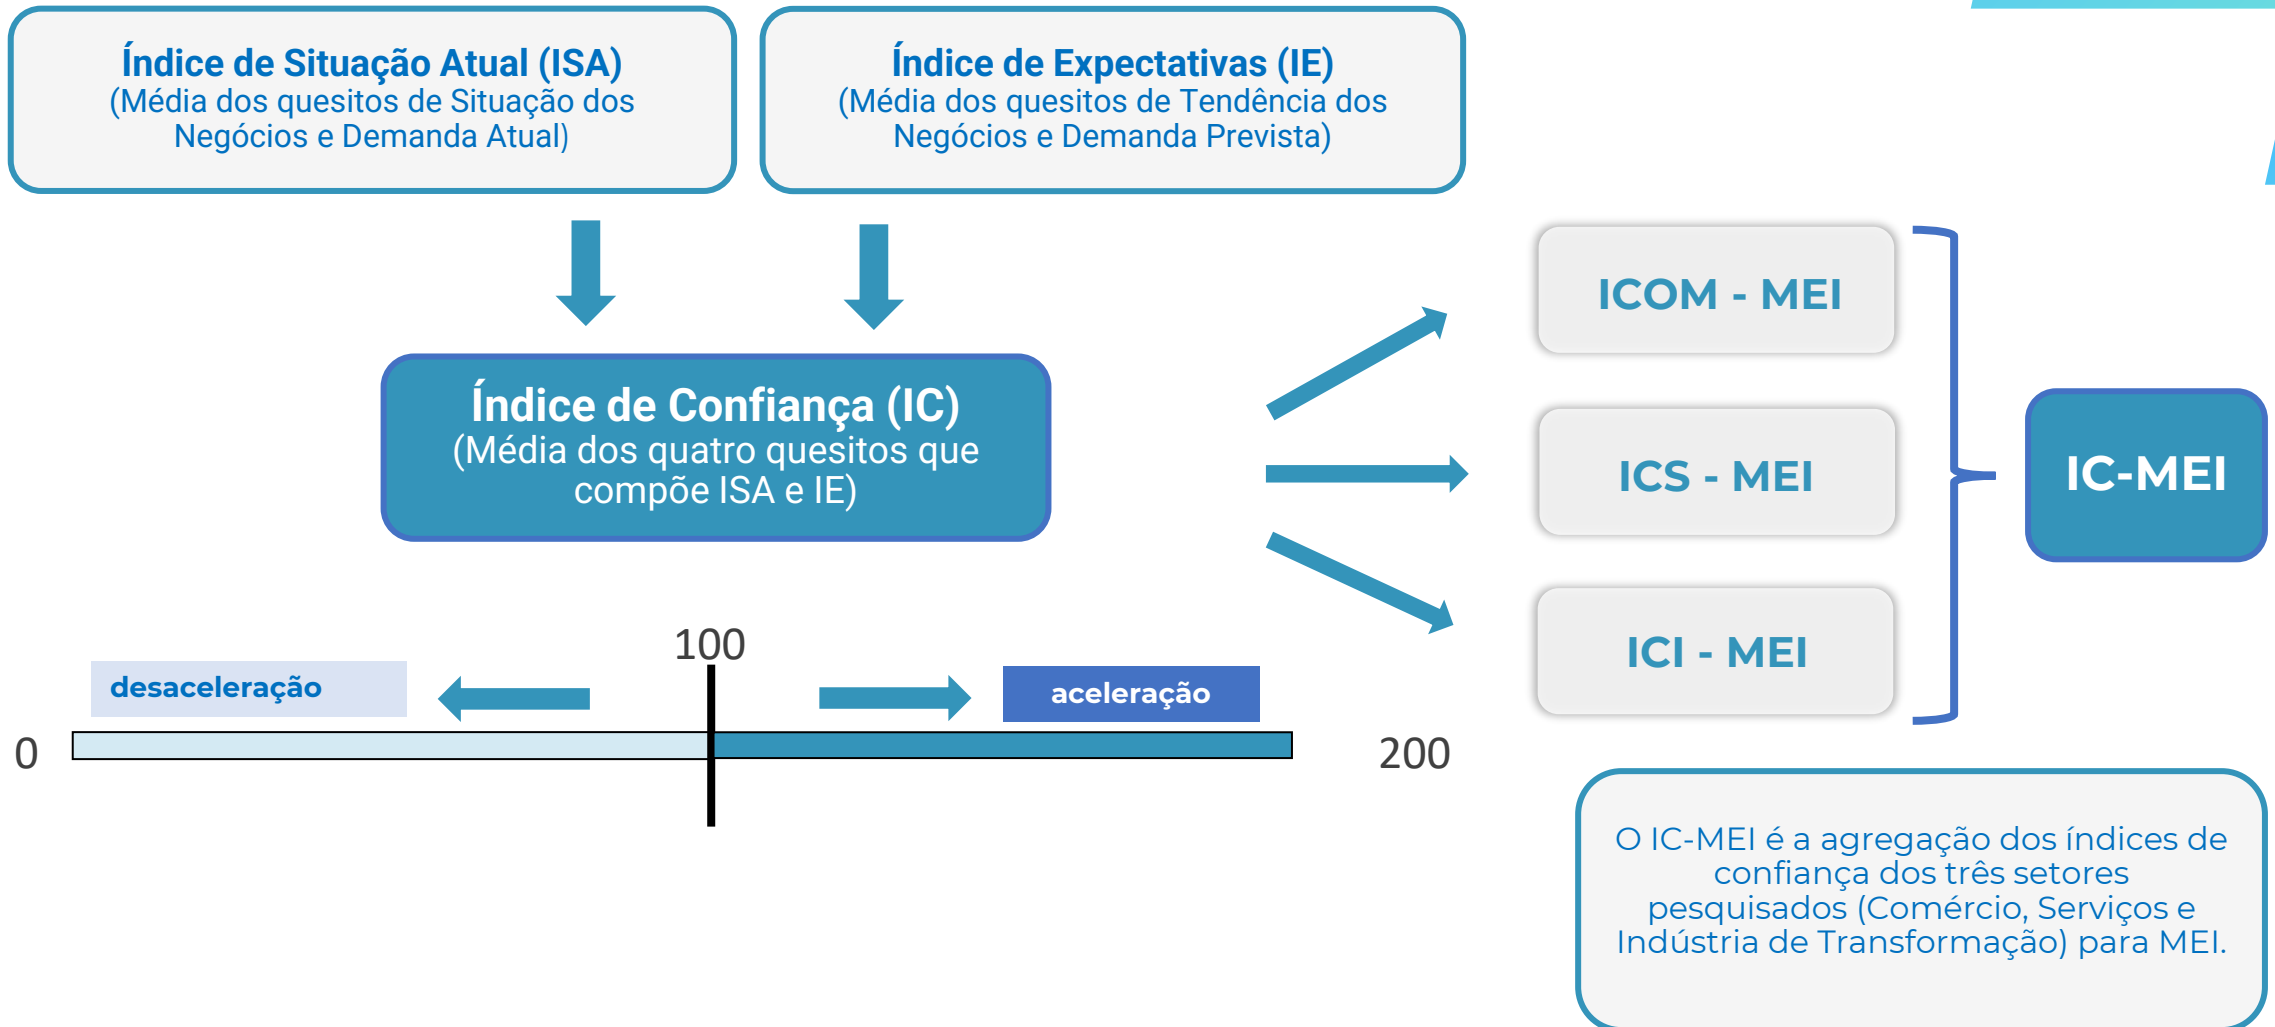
Índice de Situação Atual (ISA)
(Média dos quesitos de Situação dos Negócios e Demanda Atual)

Índice de Expectativas (IE)
(Média dos quesitos de Tendência dos Negócios e Demanda Prevista)

Índice de Confiança (IC)
(Média dos quatro quesitos que compõe ISA e IE)

ICOM - MEI

ICS - MEI

ICI - MEI

IC-MEI

100

desaceleração

aceleração

0

200

O IC-MEI é a agregação dos índices de confiança dos três setores pesquisados (Comércio, Serviços e Indústria de Transformação) para MEI.